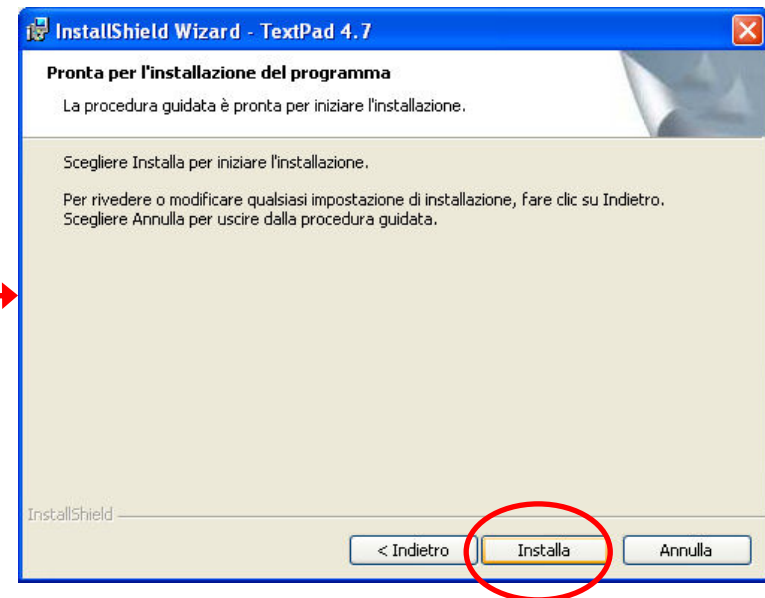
InstallShield Wizard - TextPad 4.7

Pronta per l'installazione del programma

La procedura guidata è pronta per iniziare l'installazione.

Scegliere Installa per iniziare l'installazione.

Per rivedere o modificare qualsiasi impostazione di installazione, fare clic su Indietro. Scegliere Annulla per uscire dalla procedura guidata.

InstallShield

< Indietro

Installa

Annulla